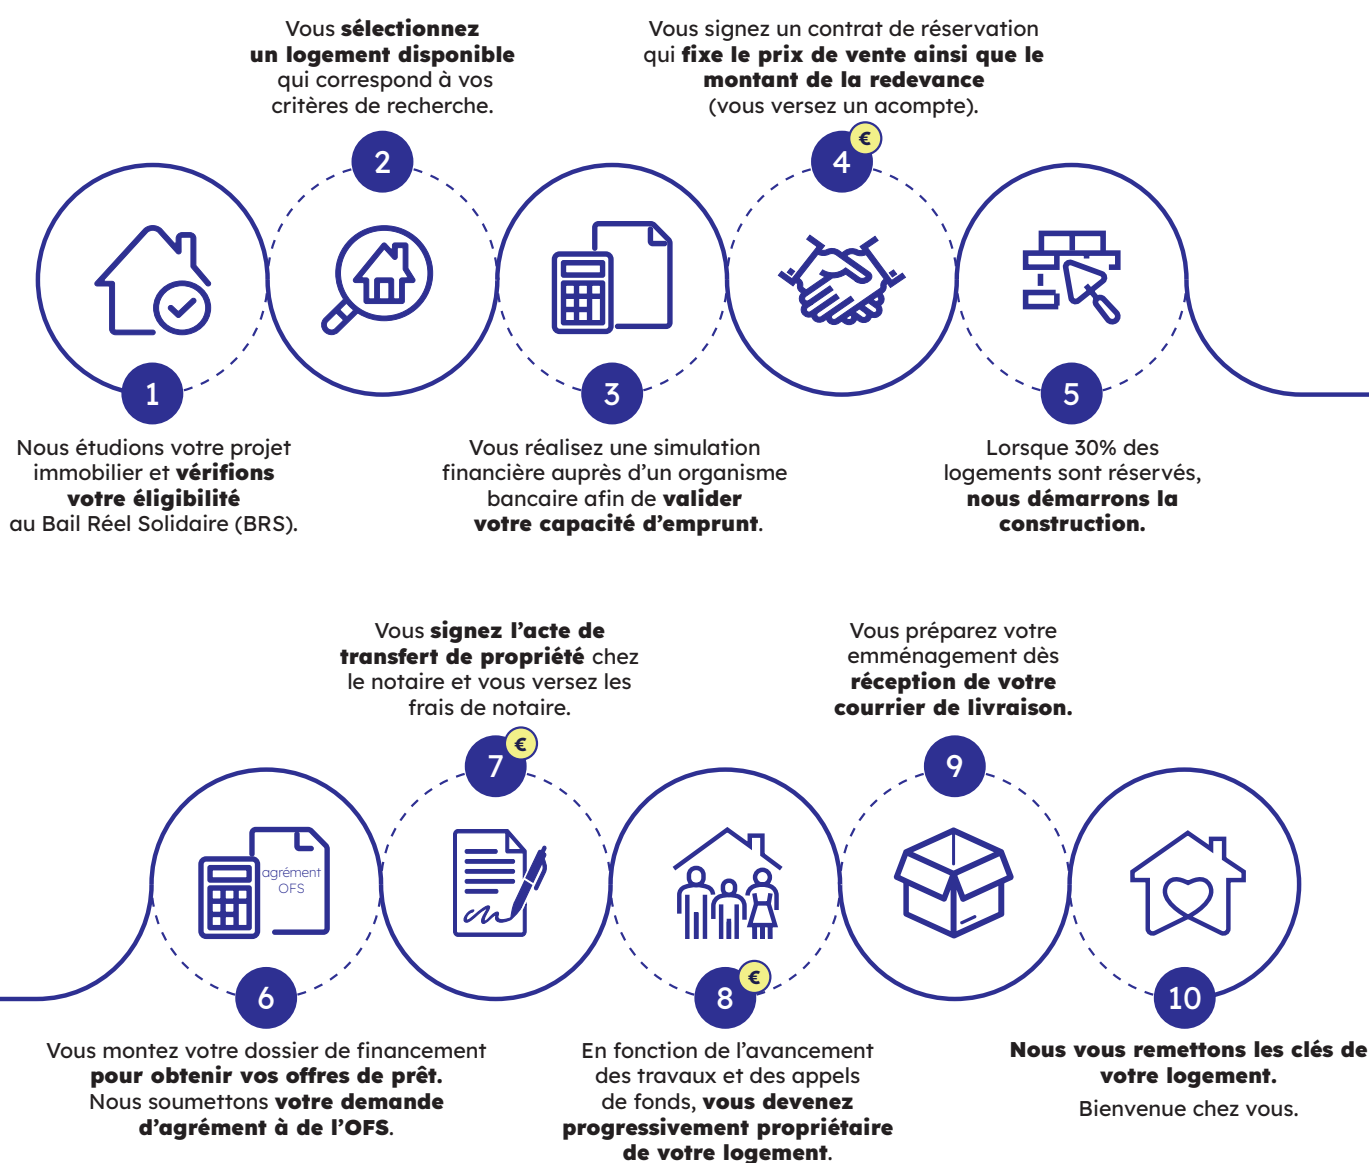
Vous sélectionnez un logement disponible qui correspond à vos critères de recherche.

Vous signez un contrat de réservation qui fixe le prix de vente ainsi que le montant de la redevance (vous versez un acompte).

2

4

€

1

Nous étudions votre projet immobilier et vérifions votre éligibilité au Bail Réel Solidaire (BRS).

3

Vous réalisez une simulation financière auprès d'un organisme bancaire afin de valider votre capacité d'emprunt.

5

Lorsque 30% des logements sont réservés, nous démarrons la construction.

Vous signez l'acte de transfert de propriété chez le notaire et vous versez les frais de notaire.

Vous préparez votre emménagement dès réception de votre courrier de livraison.

7

€

9

agrément OFS

6

Vous montez votre dossier de financement pour obtenir vos offres de prêt. Nous soumettons votre demande d'agrément à de l'OFS.

8

€

En fonction de l'avancement des travaux et des appels de fonds, vous devenez progressivement propriétaire de votre logement.

10

Nous vous remettons les clés de votre logement.

Bienvenue chez vous.